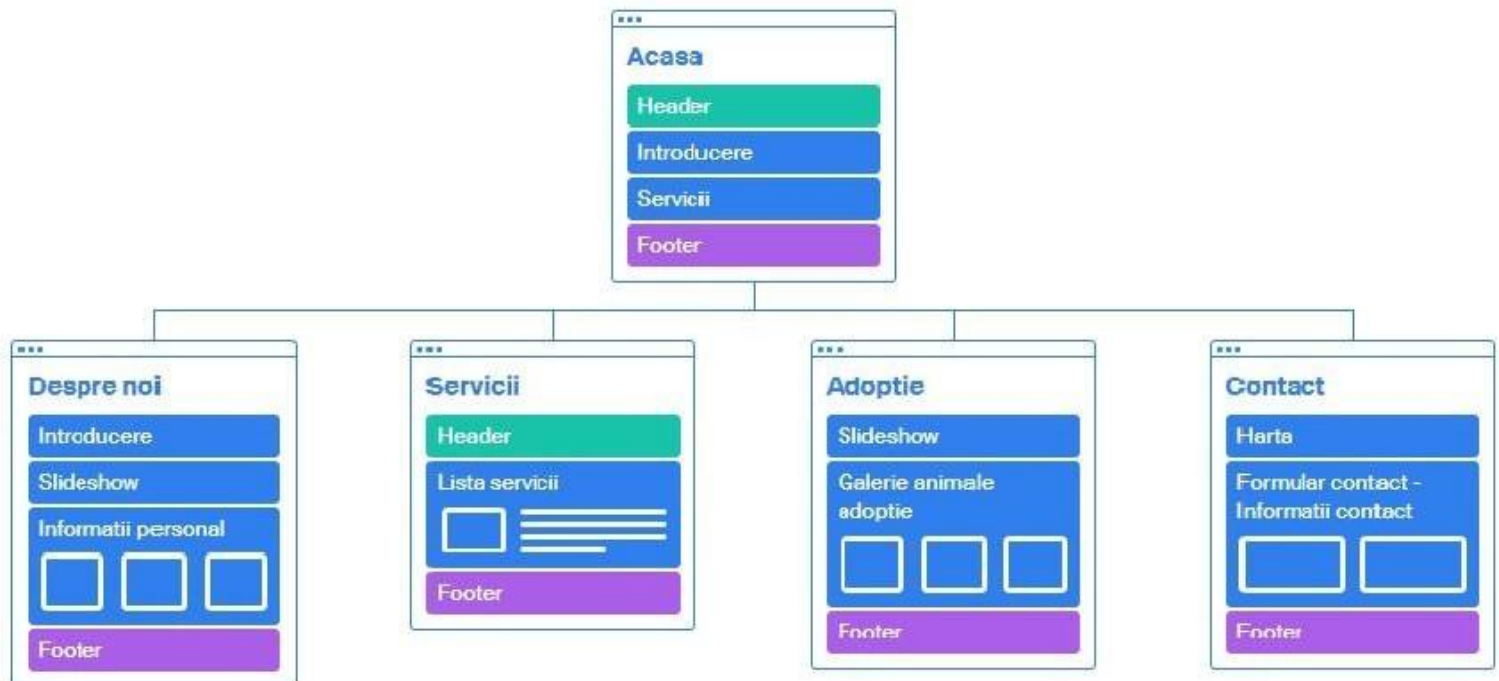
Acasa
Header
Introducere
Servicii
Footer

Despre noi
Introducere
Slideshow
Informatii personal
Footer

Servicii
Header
Lista servicii
Footer

Adoptie
Slideshow
Galerie animale adoptie
Footer

Contact
Harta
Formular contact - Informatii contact
Footer